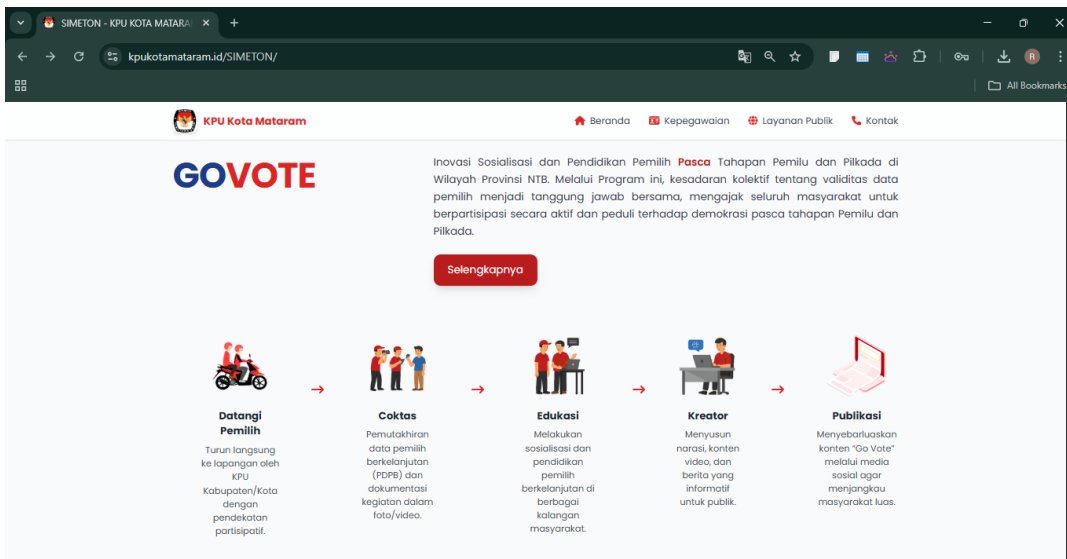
SIMETON - KPU KOTA MATARA ×  +

kpukotamataram.id/SIMETON/

All Bookmarks

KPU Kota Mataram

Beranda  Kepegawaian  Layanan Publik  Kontak

GOVOTE

Inovasi Sosialisasi dan Pendidikan Pemilih Pasca Tahapan Pemilu dan Pilkada di Wilayah Provinsi NTB. Melalui Program ini, kesadaran kolektif tentang validitas data pemilih menjadi tanggung jawab bersama, mengajak seluruh masyarakat untuk berpartisipasi secara aktif dan peduli terhadap demokrasi pasca tahapan Pemilu dan Pilkada.

Selengkapnya

Datangi Pemilih
Turun langsung ke lapangan oleh KPU Kabupaten/Kota dengan pendekatan partisipatif.

→

Coktas
Pemutakhiran data pemilih berkelanjutan (PDPB) dan dokumentasi kegiatan dalam foto/video.

→

Edukasi
Melakukan sosialisasi dan pendidikan pemilih berkelanjutan di berbagai kalangan masyarakat.

→

Kreator
Menyusun narasi, konten video, dan berita yang informatif untuk publik.

→

Publikasi
Menyebarluaskan konten "Go Vote" melalui media sosial agar menjangkau masyarakat luas.